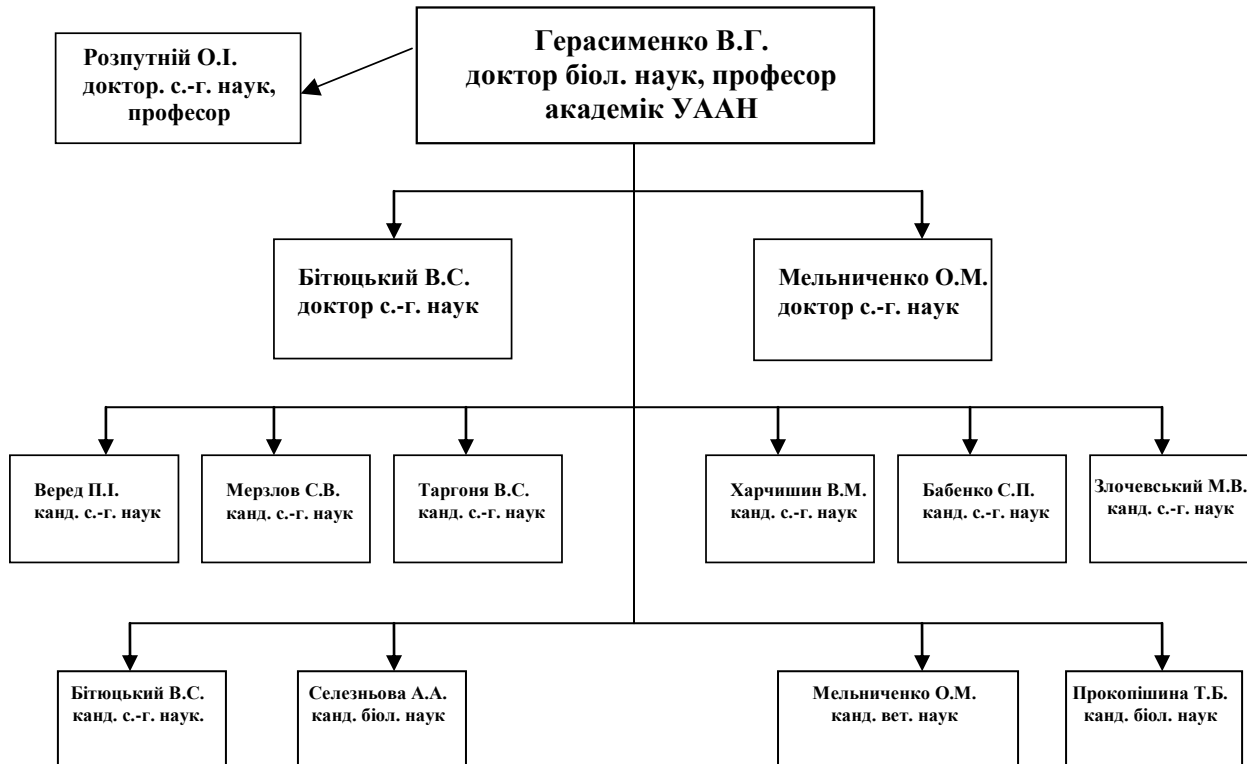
Герасименко В.Г.
доктор біол. наук, професор
академік УААН

Розпутній О.І.
доктор. с.-г. наук,
професор

Бітюцький В.С.
доктор с.-г. наук

Мельниченко О.М.
доктор с.-г. наук

Веред П.І.
канд. с.-г. наук

Мерзлов С.В.
канд. с.-г. наук

Таргоня В.С.
канд. с.-г. наук

Харчишин В.М.
канд. с.-г. наук

Бабенко С.П.
канд. с.-г. наук

Злочевський М.В.
канд. с.-г. наук

Бітюцький В.С.
канд. с.-г. наук.

Селезньова А.А.
канд. біол. наук

Мельниченко О.М.
канд. вет. наук

Прокопішина Т.Б.
канд. біол. наук